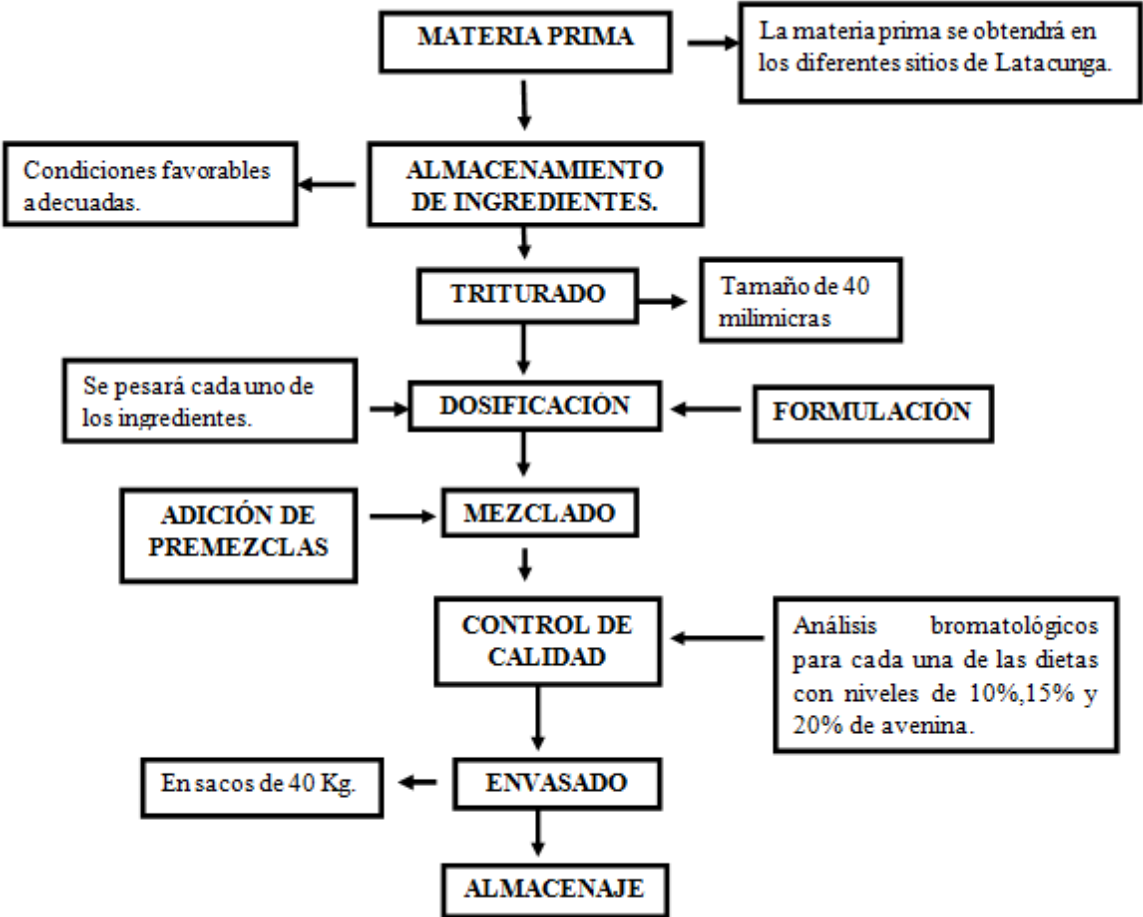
MATERIA PRIMA

La materia prima se obtendrá en los diferentes sitios de Latacunga.

Condiciones favorables adecuadas.

ALMACENAMIENTO DE INGREDIENTES.

TRITURADO

Tamaño de 40 milimicras

Se pesará cada uno de los ingredientes.

DOSIFICACIÓN

FORMULACIÓN

ADICIÓN DE PREMEZCLAS

MEZCLADO

CONTROL DE CALIDAD

Análisis bromatológicos para cada una de las dietas con niveles de 10%,15% y 20% de avenina.

En sacos de 40 Kg.

ENVASADO

ALMACENAJE